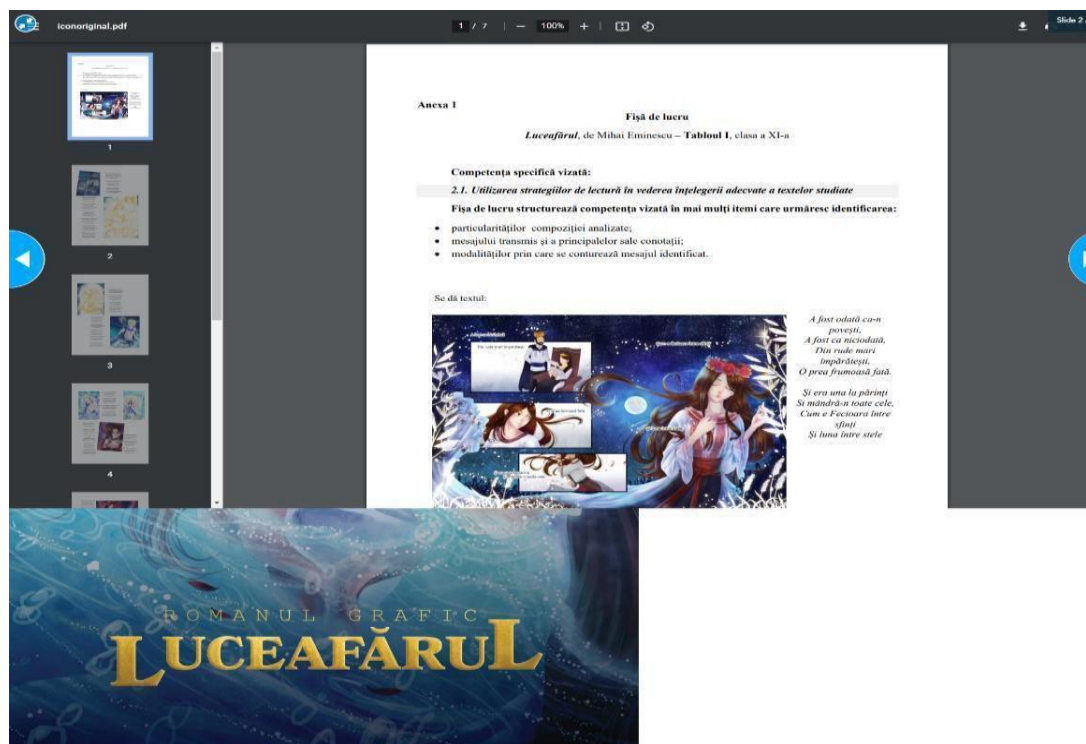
iconoriginal.pdf

1 / 7 | — 100% + |

Slide 2

1

2

3

4

Anexa 1

Fişă de lucru

Luceafărul, de Mihai Eminescu – Tabloul I, clasa a XI-a

Competenţa specifică vizată:

2.1. Utilizarea strategiilor de lectură în vederea înţelegerii adecvate a textelor studiate

Fişa de lucru structurează competenţa vizată în mai mulţi itemi care urmăresc identificarea:

- particularităţilor compoziţiei analizate;
- mesajului transmis şi a principalelor sale conotaţii;
- modalităţilor prin care se conturează mesajul identificat.

Se dă textul:

A fost odată ca-n poveşti,
A fost ca niciodată,
Din rude mari împărăteşti,
O prea frumoasă fată.

Şi era una la părinţi
Şi mândră-n toate cele,
Cum e Fecioara între sfinţi
Şi luna între stele

ROMANUL GRAFIC
LUCEAFĂRUL